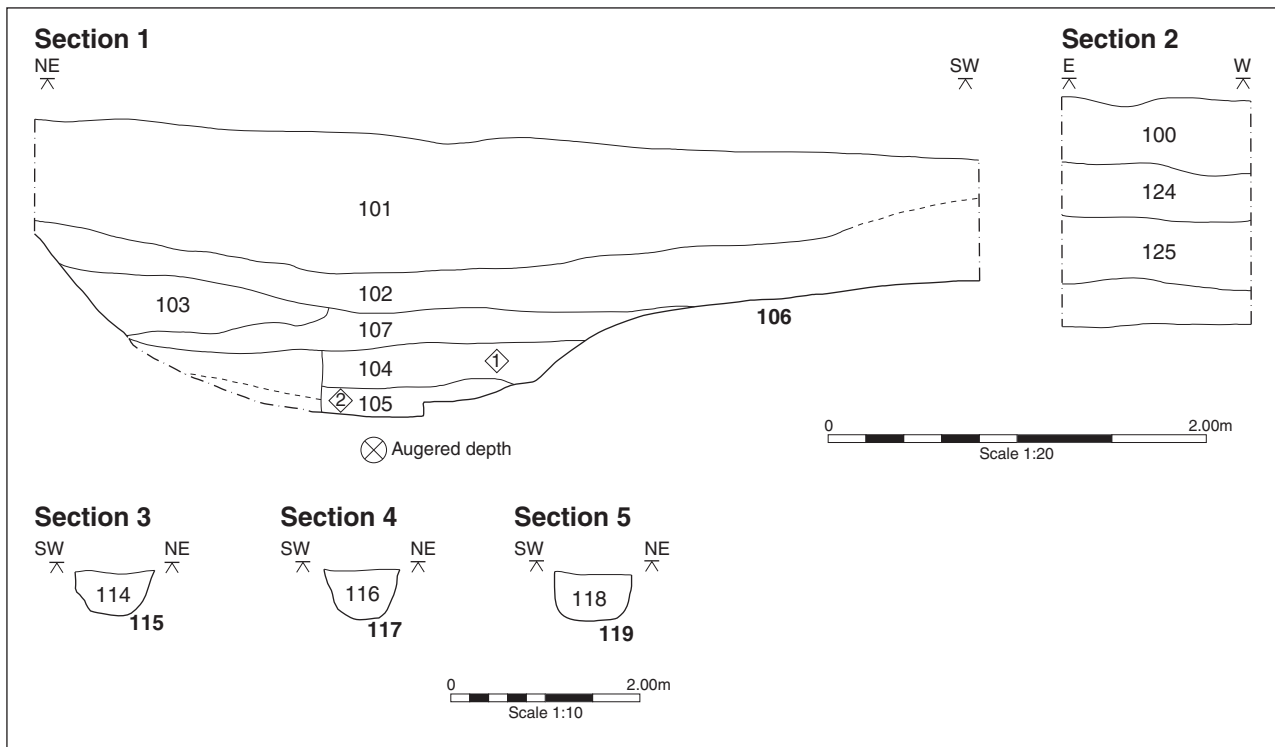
Section 1

NE

SW

101

103

102

107

106

104

1

2

105

Augered depth

Section 2

E

W

100

124

125

0

2.00m

Scale 1:20

Section 3

SW

NE

114

115

Section 4

SW

NE

116

117

Section 5

SW

NE

118

119

0

2.00m

Scale 1:10